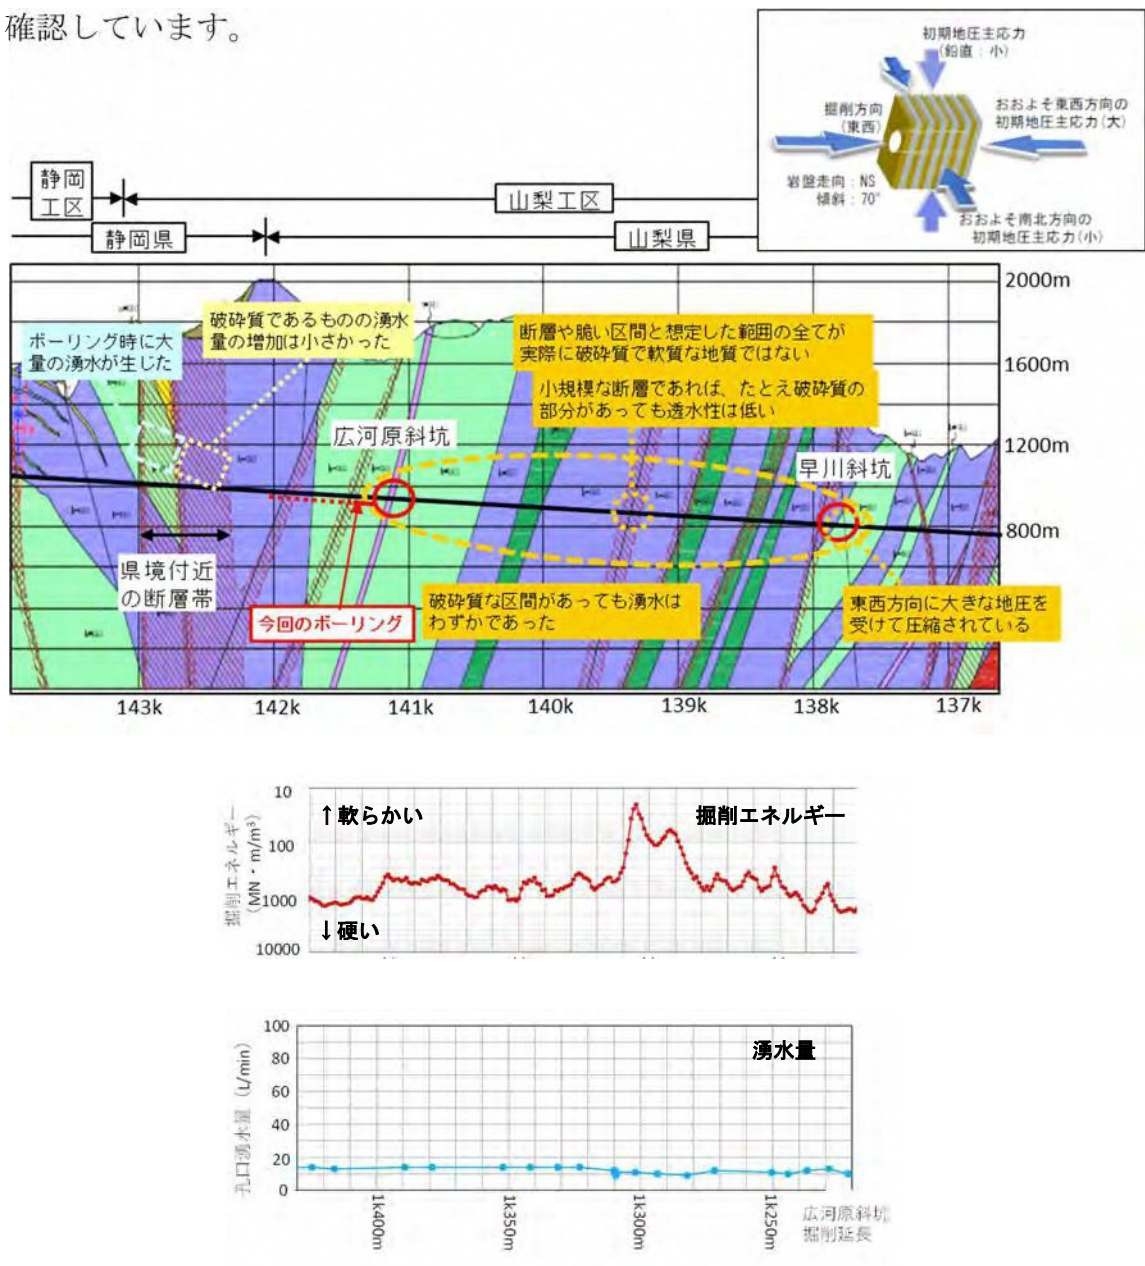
確認しています。

初期地圧主応力
（鉛直：小）
掘削方向
（東西）
おおよそ東西方向の初期地圧主応力（大）
岩盤走向：NS
傾斜：70°
おおよそ南北方向の初期地圧主応力（小）

静岡工区
山梨工区
静岡県
山梨県

2000m
1600m
1200m
800m

ボーリング時に大量の湧水が生じた
破砕質であるものの湧水量の増加は小さかった
断層や脆い区間と想定した範囲の全てが実際に破砕質で軟質な地質ではない
小規模な断層であれば、たとえ破砕質の部分があっても透水性は低い
広河原斜坑
早川斜坑
県境付近の断層帯
今回のボーリング
破砕質な区間があっても湧水はわずかであった
東西方向に大きな地圧を受けて圧縮されている

143k
142k
141k
140k
139k
138k
137k

10
100
1000
10000
掘削エネルギー（MN・m/m³）
↑軟らかい
↓硬い
掘削エネルギー

100
80
60
40
20
0
孔口湧水量（L/min）
湧水量
1k400m
1k350m
1k300m
1k250m
広河原斜坑
掘削延長